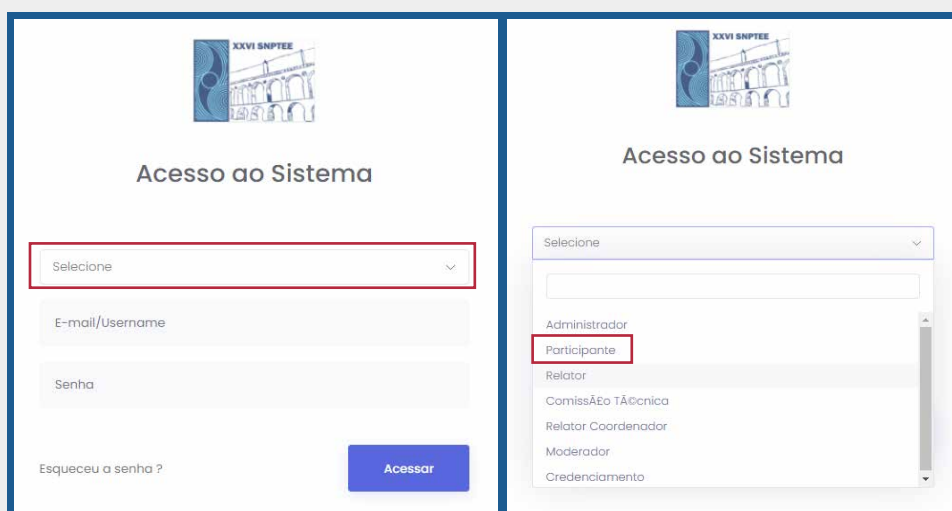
XXVI SNPTEE

Acesso ao Sistema

Selecione

E-mail/Username

Senha

Esqueceu a senha ?

Acessar

XXVI SNPTEE

Acesso ao Sistema

Selecione

Administrador
Participante
Relator
ComissÃ£o TÃ©cnica
Relator Coordenador
Moderador
Credenciamento